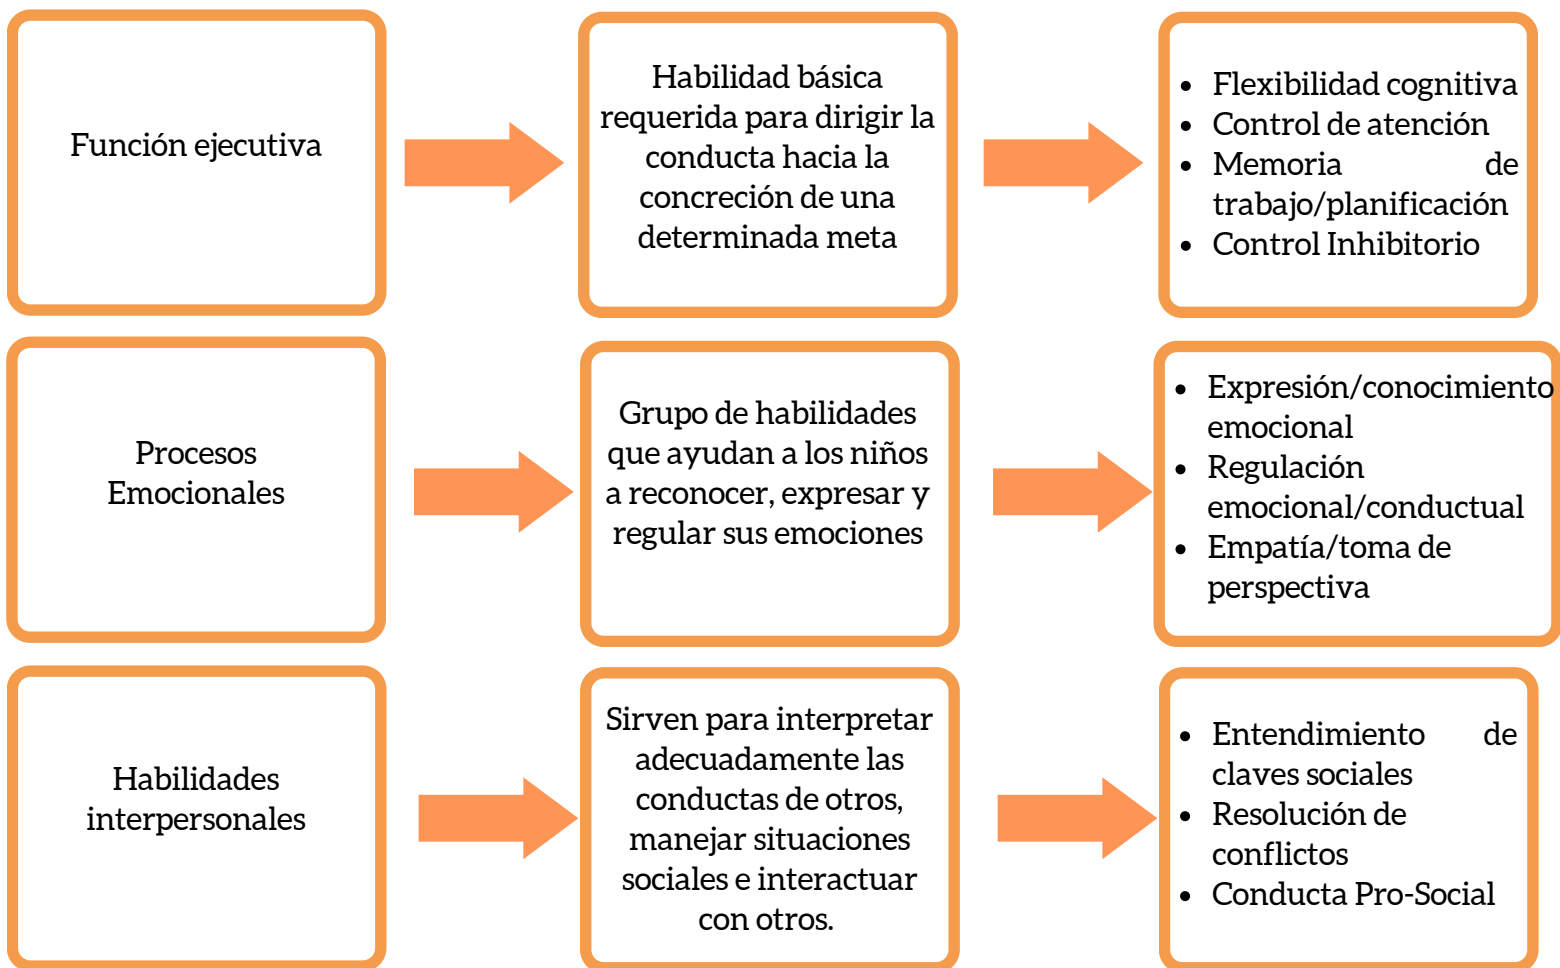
Función ejecutiva

Habilidad básica requerida para dirigir la conducta hacia la concreción de una determinada meta

- Flexibilidad cognitiva
- Control de atención
- Memoria de trabajo/planificación
- Control Inhibitorio

Procesos Emocionales

Grupo de habilidades que ayudan a los niños a reconocer, expresar y regular sus emociones

- Expresión/conocimiento emocional
- Regulación emocional/conductual
- Empatía/toma de perspectiva

Habilidades interpersonales

Sirven para interpretar adecuadamente las conductas de otros, manejar situaciones sociales e interactuar con otros.

- Entendimiento de claves sociales
- Resolución de conflictos
- Conducta Pro-Social